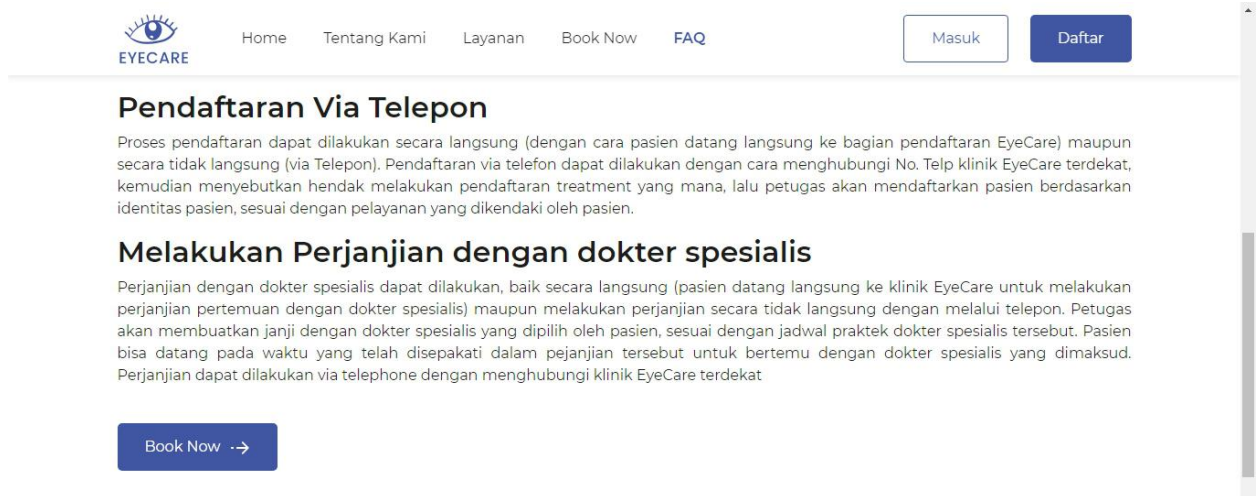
EYECARE

Home Tentang Kami Layanan Book Now FAQ

Masuk Daftar

Pendaftaran Via Telepon

Proses pendaftaran dapat dilakukan secara langsung (dengan cara pasien datang langsung ke bagian pendaftaran EyeCare) maupun secara tidak langsung (via Telepon). Pendaftaran via telefon dapat dilakukan dengan cara menghubungi No. Telp klinik EyeCare terdekat, kemudian menyebutkan hendak melakukan pendaftaran treatment yang mana, lalu petugas akan mendaftarkan pasien berdasarkan identitas pasien, sesuai dengan pelayanan yang dikendaki oleh pasien.

Melakukan Perjanjian dengan dokter spesialis

Perjanjian dengan dokter spesialis dapat dilakukan, baik secara langsung (pasien datang langsung ke klinik EyeCare untuk melakukan perjanjian pertemuan dengan dokter spesialis) maupun melakukan perjanjian secara tidak langsung dengan melalui telepon. Petugas akan membuatkan janji dengan dokter spesialis yang dipilih oleh pasien, sesuai dengan jadwal praktek dokter spesialis tersebut. Pasien bisa datang pada waktu yang telah disepakati dalam pejanjian tersebut untuk bertemu dengan dokter spesialis yang dimaksud. Perjanjian dapat dilakukan via telephone dengan menghubungi klinik EyeCare terdekat

Book Now ⇢